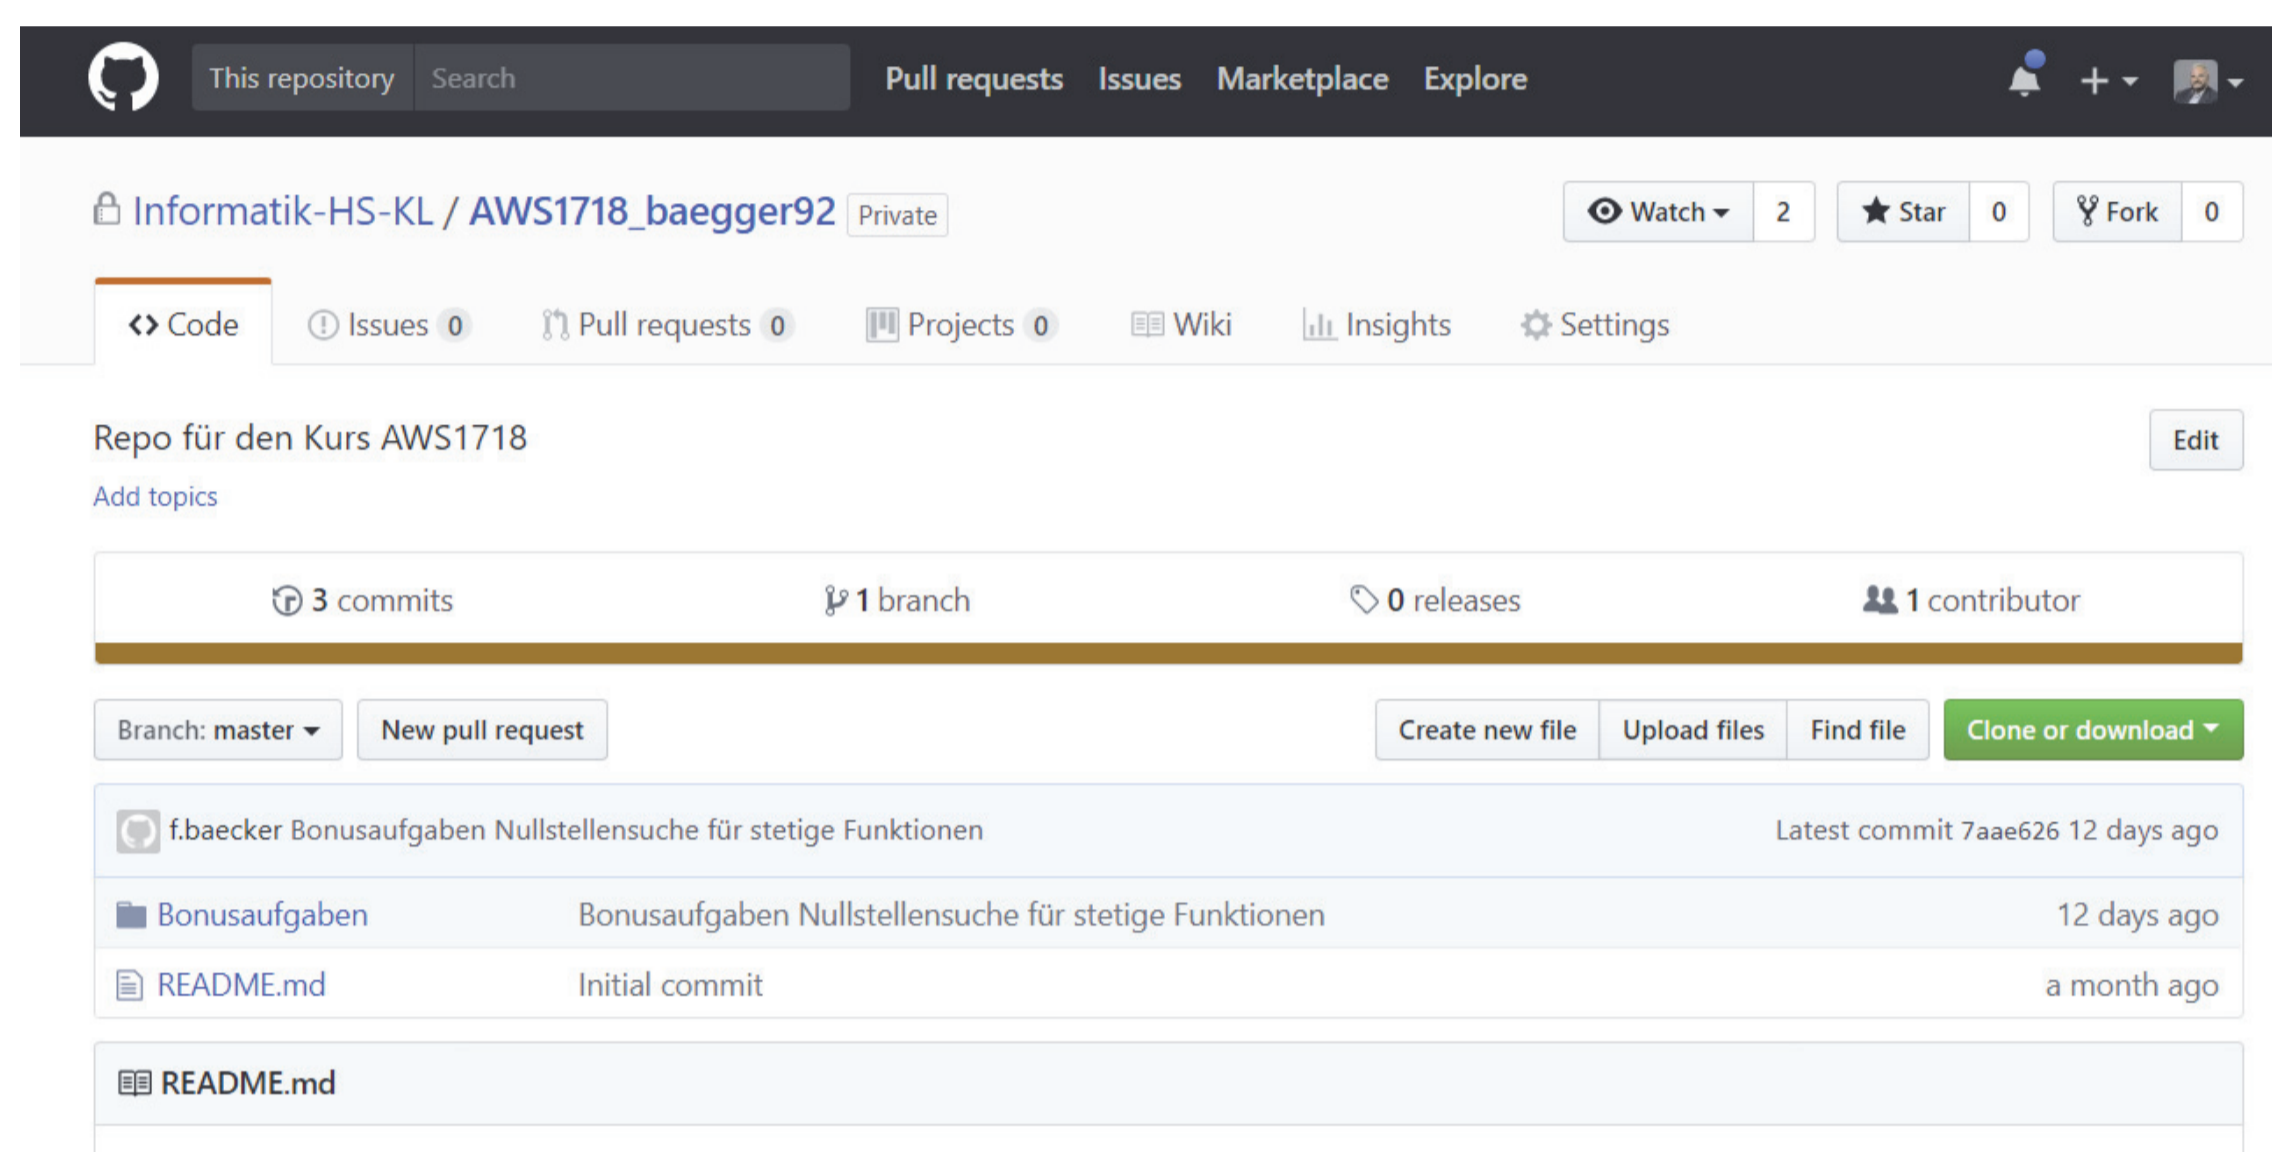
This repository Search Pull requests Issues Marketplace Explore

Informatik-HS-KL / AWS1718_baegger92 Private

Watch 2 Star 0 Fork 0

Code Issues 0 Pull requests 0 Projects 0 Wiki Insights Settings

Repo für den Kurs AWS1718

Edit

Add topics

3 commits 1 branch 0 releases 1 contributor

Branch: master New pull request Create new file Upload files Find file Clone or download

f.baecker Bonusaufgaben Nullstellensuche für stetige Funktionen Latest commit 7aae626 12 days ago

| Bonusaufgaben | Bonusaufgaben Nullstellensuche für stetige Funktionen | 12 days ago |
|---|---|---|
| README.md | Initial commit | a month ago |

README.md